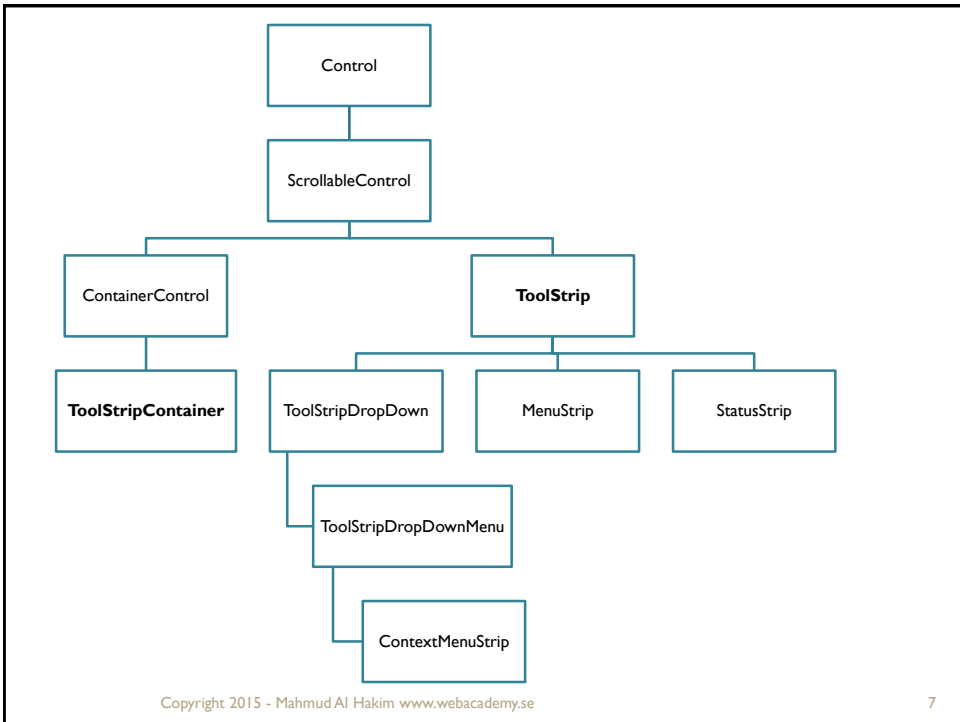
Control

ScrollableControl

ContainerControl

**ToolStrip**

**ToolStripContainer**

ToolStripDropDown

MenuStrip

StatusStrip

ToolStripDropDownMenu

ContextMenuStrip

Copyright 2015 - Mahmud Al Hakim www.webacademy.se

7